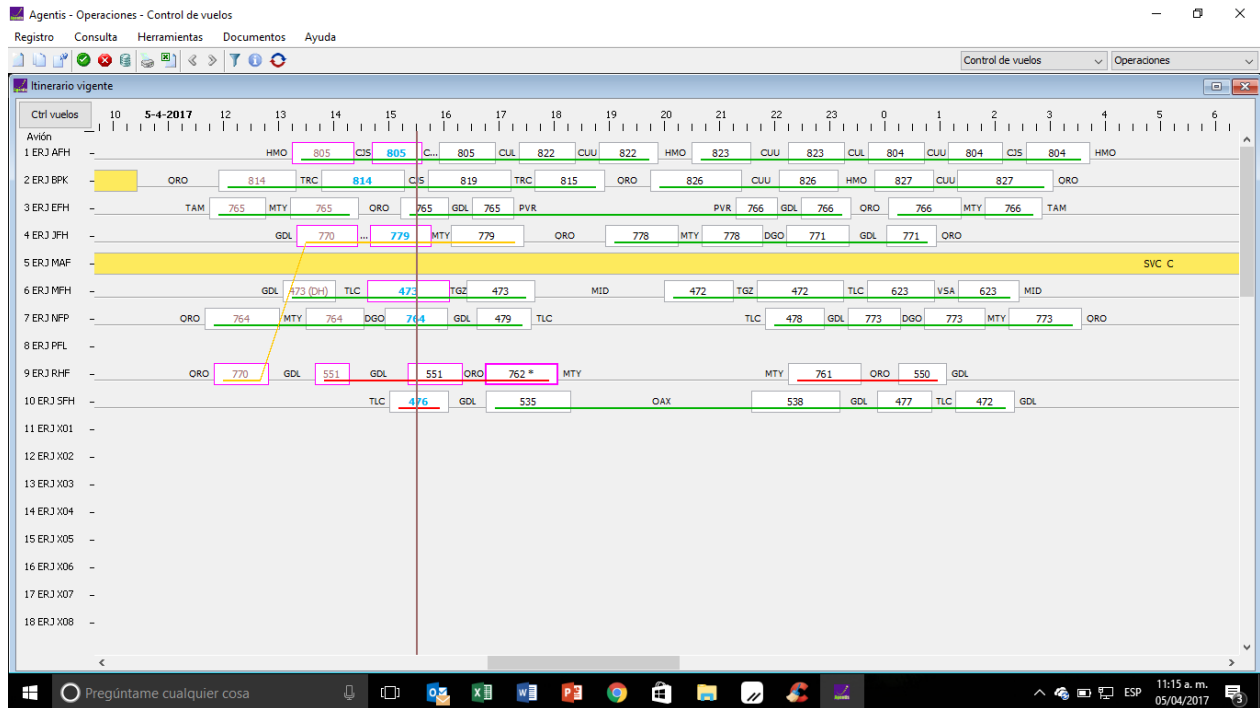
Agentis - Operaciones - Control de vuelos

Registro Consulta Herramientas Documentos Ayuda

Control de vuelos
Operaciones

Itinerario vigente

Ctrl vuelos 10 5-4-2017 12 13 14 15 16 17 18 19 20 21 22 23 0 1 2 3 4 5 6

Avión

1 ERJ AFH – HMO 805 CJS 805 C... 805 CUL 822 CUU 822 HMO 823 CUU 823 CUL 804 CUU 804 CJS 804 HMO

2 ERJ BPK – ORO 814 TRC 814 CJS 819 TRC 815 ORO 826 CUU 826 HMO 827 CUU 827 ORO

3 ERJ EFH – TAM 765 MTY 765 ORO 765 GDL 765 PVR PVR 766 GDL 766 ORO 766 MTY 766 TAM

4 ERJ JFH – GDL 770 ... 779 MTY 779 ORO 778 MTY 778 DGO 771 GDL 771 ORO

5 ERJ MAF – SVC C

6 ERJ MFH – GDL 473 (DH) TLC 473 TGZ 473 MID 472 TGZ 472 TLC 623 VSA 623 MID

7 ERJ NFP – ORO 764 MTY 764 DGO 764 GDL 479 TLC TLC 478 GDL 773 DGO 773 MTY 773 ORO

8 ERJ PFL –

9 ERJ RHF – ORO 770 GDL 551 GDL 551 ORO 762 * MTY MTY 761 ORO 550 GDL

10 ERJ SFH – TLC 476 GDL 535 OAX 538 GDL 477 TLC 472 GDL

11 ERJ X01 –

12 ERJ X02 –

13 ERJ X03 –

14 ERJ X04 –

15 ERJ X05 –

16 ERJ X06 –

17 ERJ X07 –

18 ERJ X08 –

Pregúntame cualquier cosa

ESP 11:15 a. m. 05/04/2017 3